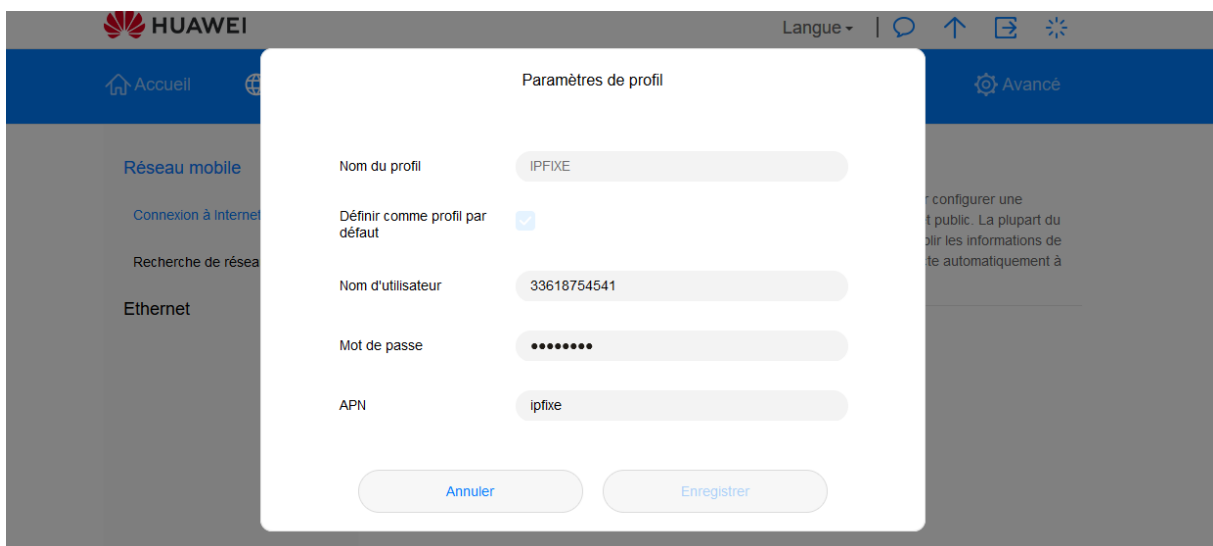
HUAWEI

Langue

Accueil

Avancé

Réseau mobile

Connexion à Internet

Recherche de résea

Ethernet

r configurer une
t public. La plupart du
plir les informations de
te automatiquement à

Paramètres de profil

Nom du profil IPFIXE

Définir comme profil par défaut

Nom d'utilisateur 33618754541

Mot de passe ••••••••

APN ipfixe

Annuler

Enregistrer